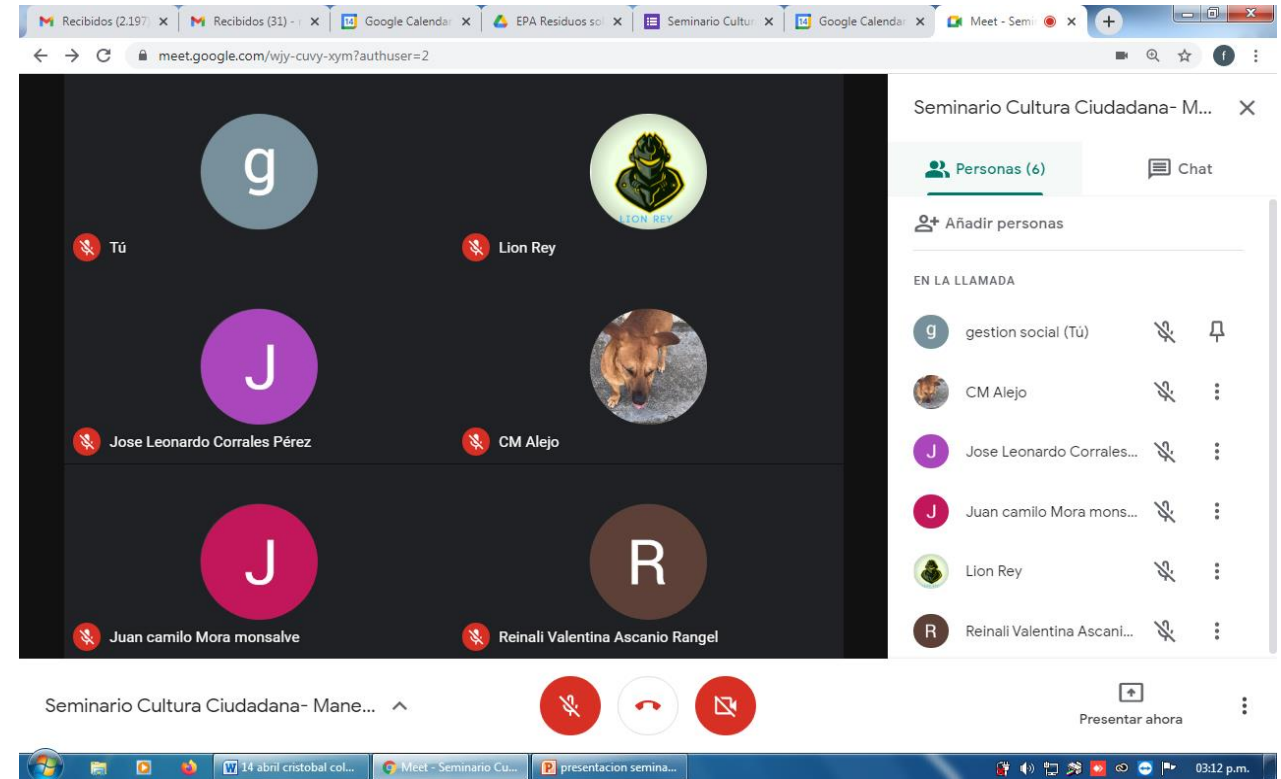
Recibidos (2.197) ×  Recibidos (31) - ×  Google Calendar ×  EPA Residuos so ×  Seminario Cultur ×  Google Calendar ×  Meet - Semi ×  +

meet.google.com/wjy-cuvy-xym?authuser=2

g
Tú

LION REY
Lion Rey

J
Jose Leonardo Corrales Pérez

CM Alejo

J
Juan camilo Mora monsalve

R
Reinali Valentina Ascanio Rangel

Seminario Cultura Ciudadana- M... ×

Personas (6)    Chat

Añadir personas

EN LA LLAMADA

gestion social (Tú)

CM Alejo

Jose Leonardo Corrales...

Juan camilo Mora mons...

Lion Rey

Reinali Valentina Ascani...

Seminario Cultura Ciudadana- Mane...

Presentar ahora

14 abril cristobal col...  Meet - Seminario Cu...  presentacion semina...  03:12 p.m.